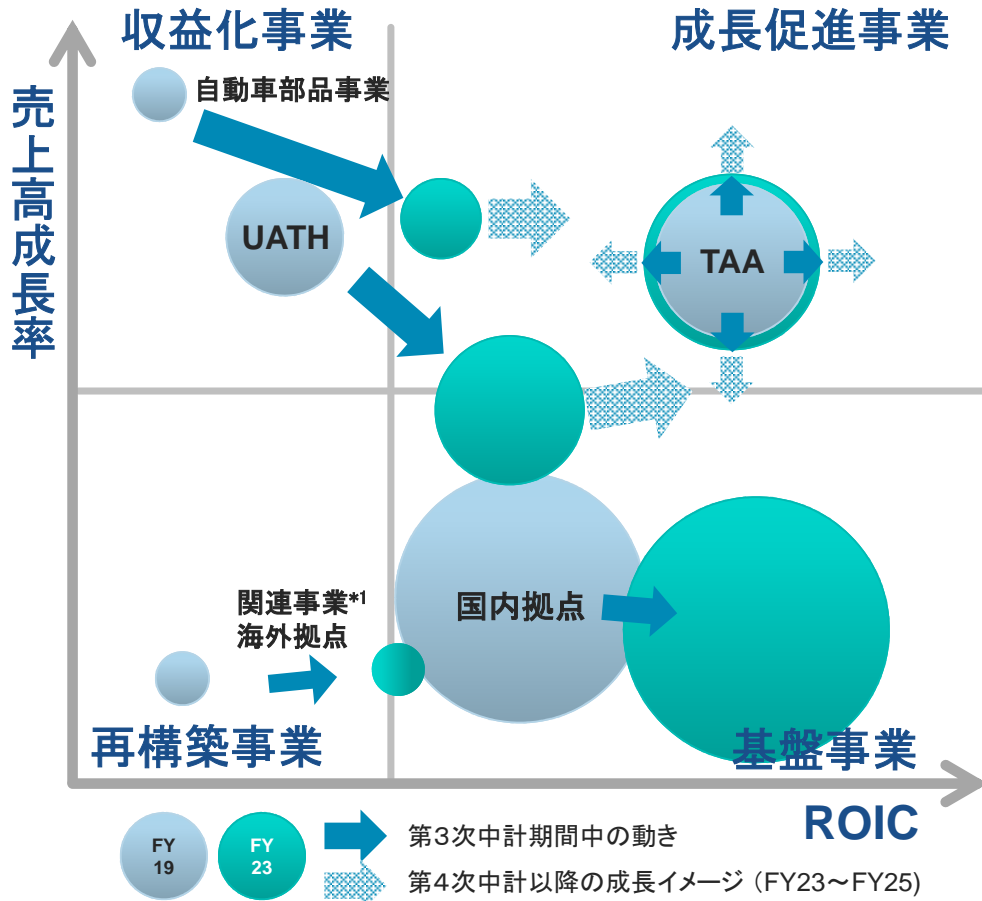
収益化事業

成長促進事業

売上高成長率

自動車部品事業

UATH

TAA

関連事業*1
海外拠点

国内拠点

再構築事業

基盤事業

ROIC

FY
19

FY
23

第3次中計期間中の動き

第4次中計以降の成長イメージ（FY23～FY25）